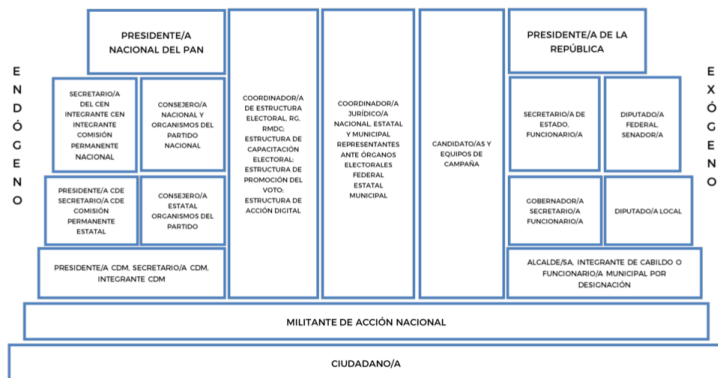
E
N
D
Ó
G
E
N
O

PRESIDENTE/A NACIONAL DEL PAN

SECRETARIO/A DEL CEN INTEGRANTE CEN INTEGRANTE COMISIÓN PERMANENTE NACIONAL

CONSEJERO/A NACIONAL Y ORGANISMOS DEL PARTIDO NACIONAL

PRESIDENTE/A CDE SECRETARIO/A CDE COMISIÓN PERMANENTE ESTATAL

CONSEJERO/A ESTATAL ORGANISMOS DEL PARTIDO

PRESIDENTE/A CDM, SECRETARIO/A CDM, INTEGRANTE CDM

COORDINADOR/A DE ESTRUCTURA ELECTORAL, RG, RMDC; ESTRUCTURA DE CAPACITACIÓN ELECTORAL; ESTRUCTURA DE PROMOCIÓN DEL VOTO; ESTRUCTURA DE ACCIÓN DIGITAL

COORDINADOR/A JURÍDICO/A NACIONAL, ESTATAL Y MUNICIPAL REPRESENTANTES ANTE ÓRGANOS ELECTORALES FEDERAL ESTATAL MUNICIPAL

CANDIDATO/AS Y EQUIPOS DE CAMPAÑA

PRESIDENTE/A DE LA REPÚBLICA

SECRETARIO/A DE ESTADO, FUNCIONARIO/A

DIPUTADO/A FEDERAL, SENADOR/A

GOBERNADOR/A SECRETARIO/A FUNCIONARIO/A

DIPUTADO/A LOCAL

ALCALDE/SA, INTEGRANTE DE CABILDO O FUNCIONARIO/A MUNICIPAL POR DESIGNACIÓN

E
X
Ó
G
E
N
O

MILITANTE DE ACCIÓN NACIONAL

CIUDADANO/A